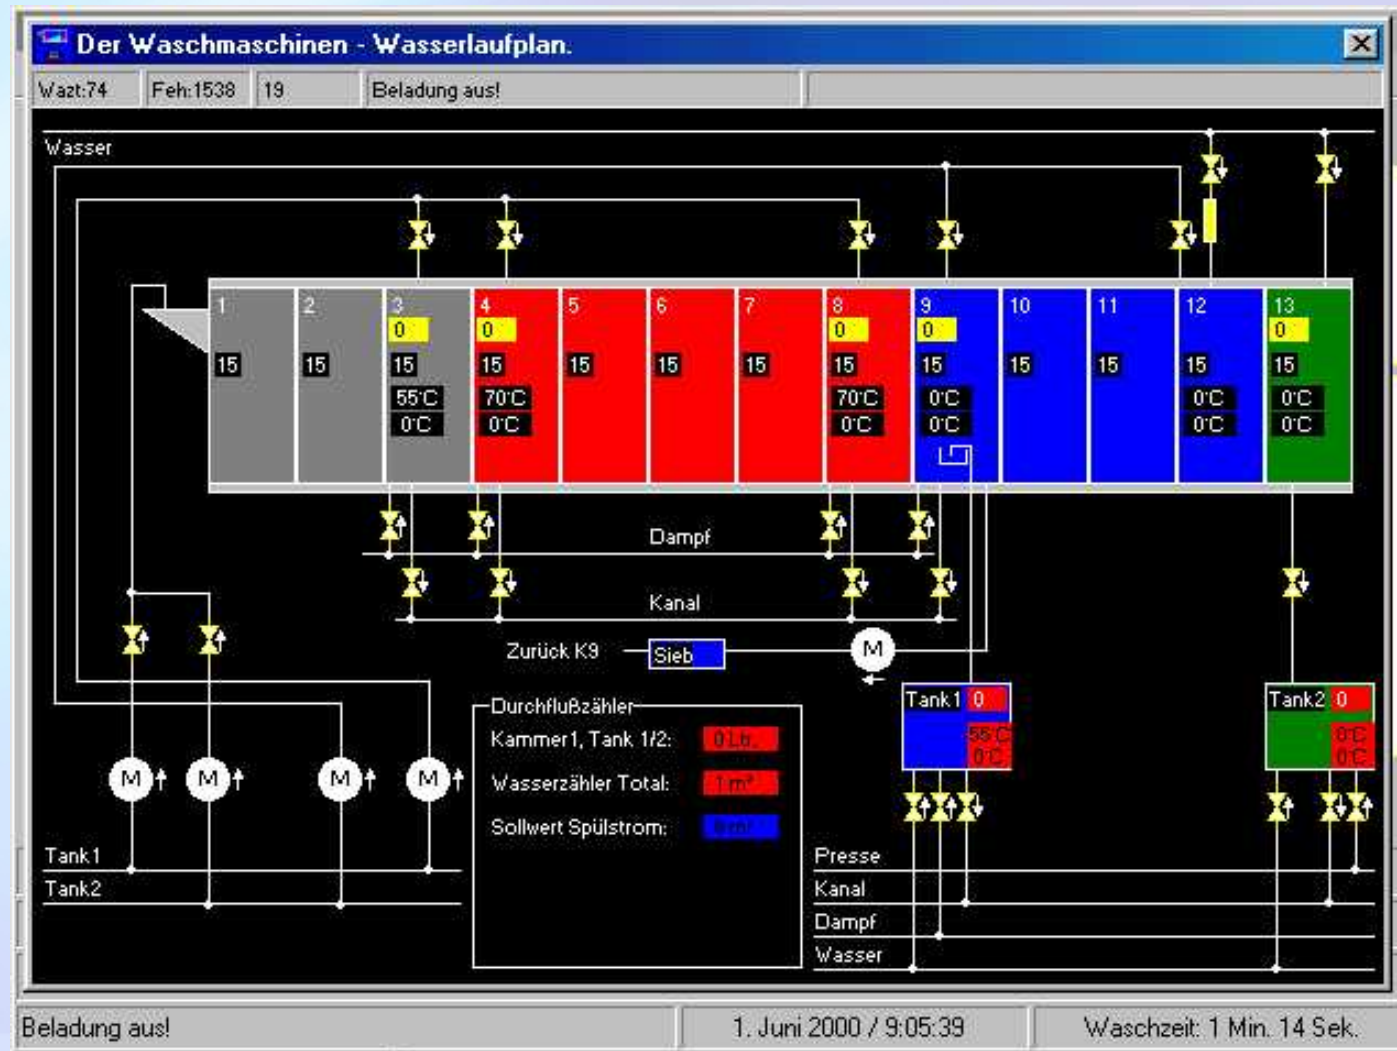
Der Waschmaschinen - Wasserlaufplan.

Wazt:74
Feh:1538
19
Beladung aus!

Wasser

1
15

2
15

3
0
15
55°C
0°C

4
0
15
70°C
0°C

5
15

6
15

7
15

8
0
15
70°C
0°C

9
0
15
0°C
0°C

10
15

11
15

12
15
0°C
0°C

13
0
15
0°C
0°C

Dampf
Kanal
Zurück K9
Sieb
M

Tank1
0
55°C
0°C

Tank2
0
0°C
0°C

Durchflußzähler
Kammer1, Tank 1/2: 0 Lb.
Wasserzähler Total: 1 m³
Sollwert Spülstrom: 8 m³

M
M
M
M

Tank1
Tank2

Presse
Kanal
Dampf
Wasser

Beladung aus!
1. Juni 2000 / 9:05:39
Waschzeit: 1 Min. 14 Sek.